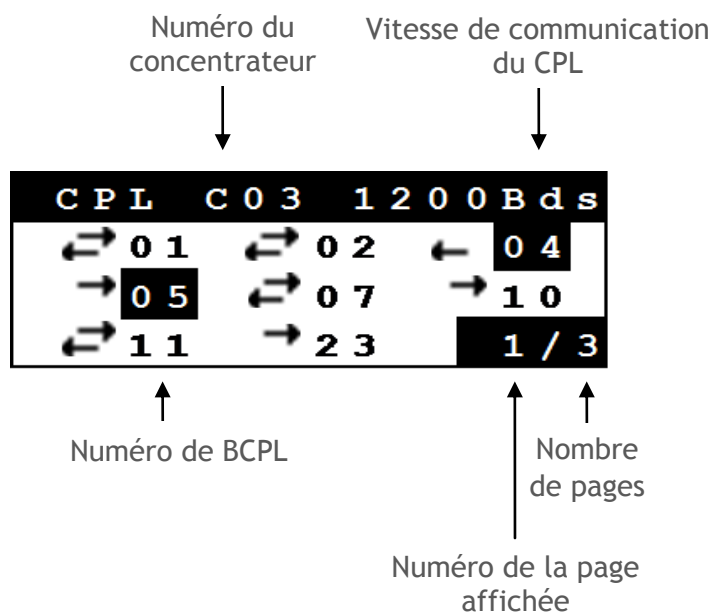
Numéro du concentrateur

Vitesse de communication du CPL

| CPL | C03 | 1200Bds |
|---|---|---|
| ⇄01 | ⇄02 | ←04 |
| →05 | ⇄07 | →10 |
| ⇄11 | →23 | 1/3 |

Numéro de BCPL

Nombre de pages

Numéro de la page affichée